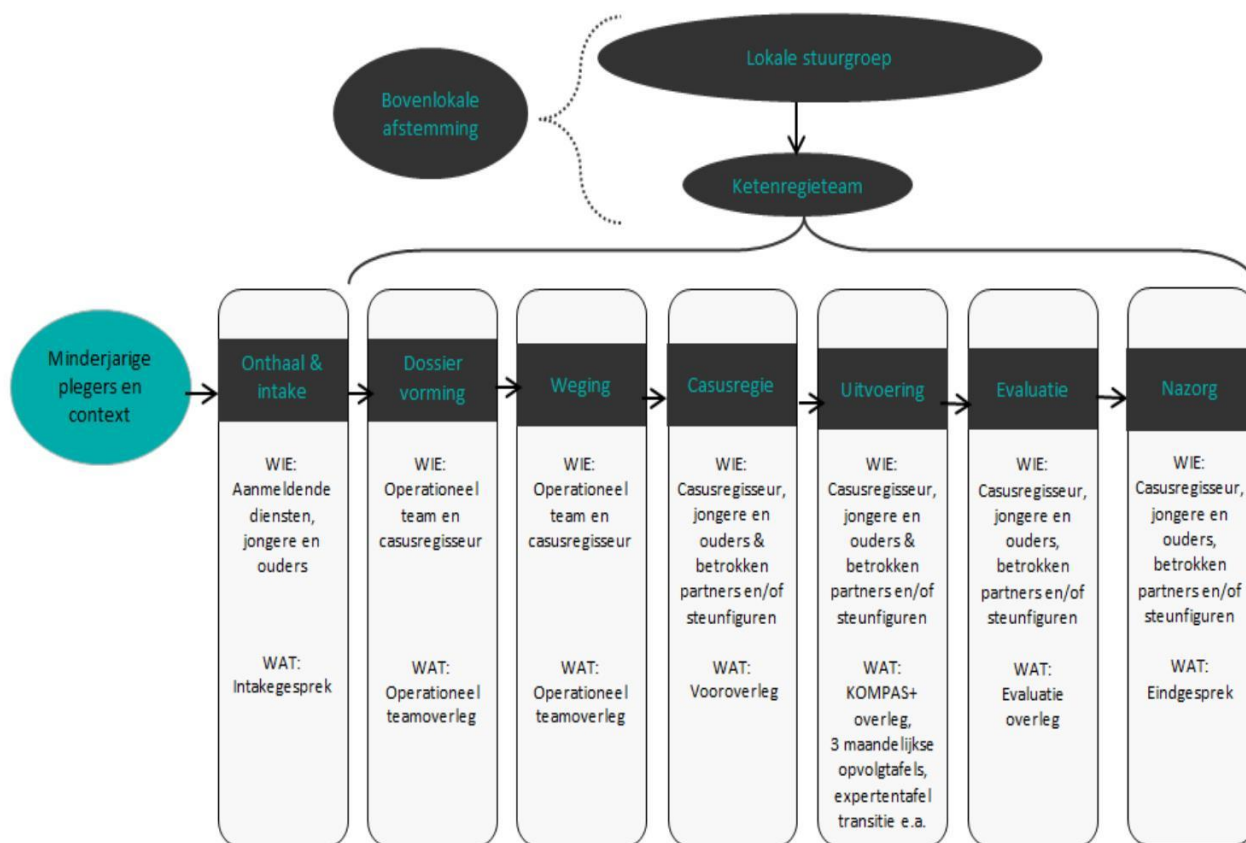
Bovenlokale afstemming

Lokale stuurgroep

Ketenregieteam

Minderjarige plegers en context

Onthaal & intake

WIE: Aanmeldende diensten, jongere en ouders

WAT: Intakegesprek

Dossier vorming

WIE: Operationeel team en casusregisseur

WAT: Operationeel teamoverleg

Weging

WIE: Operationeel team en casusregisseur

WAT: Operationeel teamoverleg

Casusregie

WIE: Casusregisseur, jongere en ouders & betrokken partners en/of steunfiguren

WAT: Vooroverleg

Uitvoering

WIE: Casusregisseur, jongere en ouders & betrokken partners en/of steunfiguren

WAT: KOMPAS+ overleg, 3 maandelijkse opvolgtafels, expertentafel transitie e.a.

Evaluatie

WIE: Casusregisseur, jongere en ouders, betrokken partners en/of steunfiguren

WAT: Evaluatie overleg

Nazorg

WIE: Casusregisseur, jongere en ouders, betrokken partners en/of steunfiguren

WAT: Eindgesprek